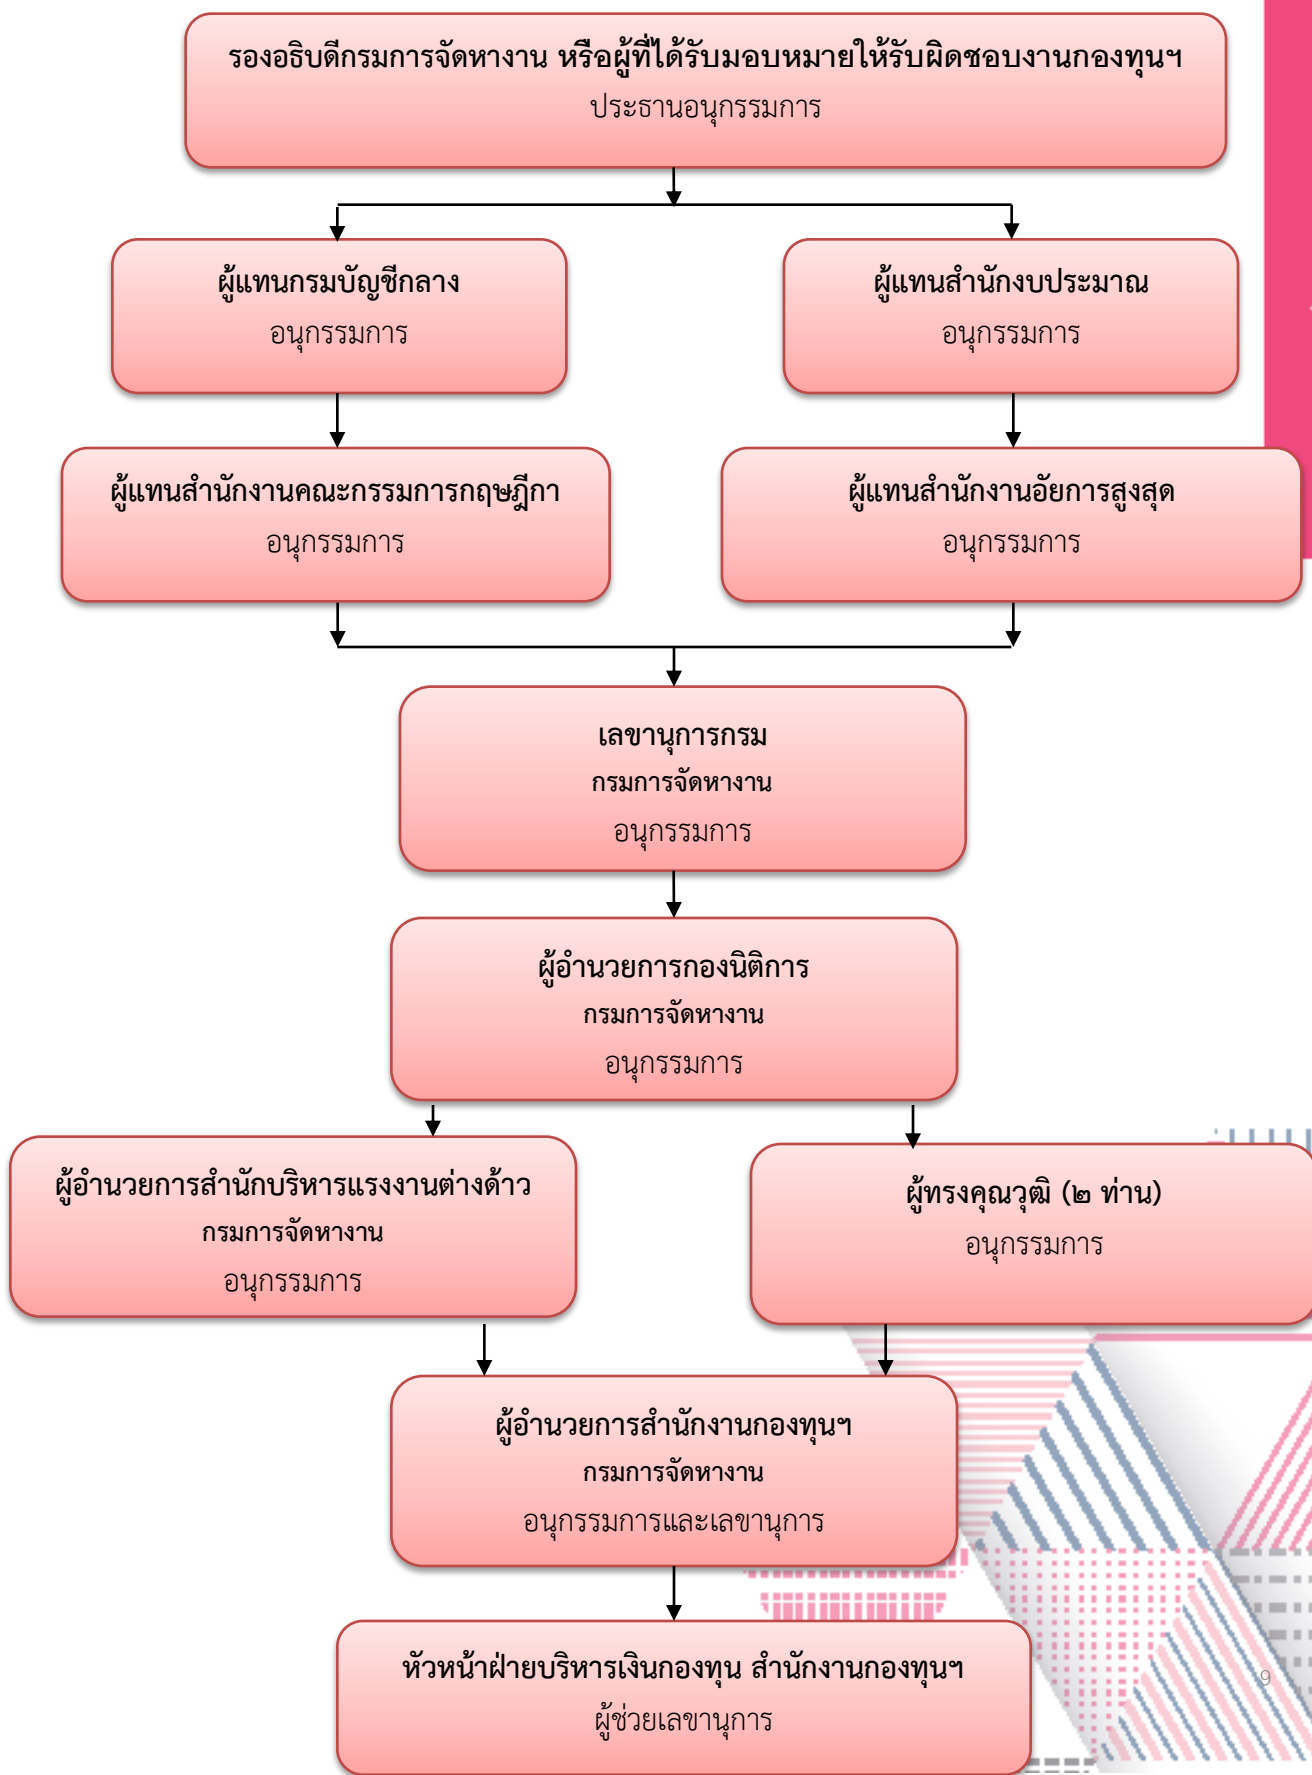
รองอธิบดีกรมการจัดหางาน หรือผู้ที่ได้รับมอบหมายให้รับผิดชอบงานกองทุนฯ
ประธานอนุกรรมการ

ผู้แทนกรมบัญชีกลาง
อนุกรรมการ

ผู้แทนสำนักงบประมาณ
อนุกรรมการ

ผู้แทนสำนักงานคณะกรรมการกฤษฎีกา
อนุกรรมการ

ผู้แทนสำนักงานอัยการสูงสุด
อนุกรรมการ

เลขานุการกรม
กรมการจัดหางาน
อนุกรรมการ

ผู้อำนวยการกองนิติการ
กรมการจัดหางาน
อนุกรรมการ

ผู้อำนวยการสำนักบริหารแรงงานต่างด้าว
กรมการจัดหางาน
อนุกรรมการ

ผู้ทรงคุณวุฒิ (๒ ท่าน)
อนุกรรมการ

ผู้อำนวยการสำนักงานกองทุนฯ
กรมการจัดหางาน
อนุกรรมการและเลขานุการ

หัวหน้าฝ่ายบริหารเงินกองทุน สำนักงานกองทุนฯ
ผู้ช่วยเลขานุการ

9